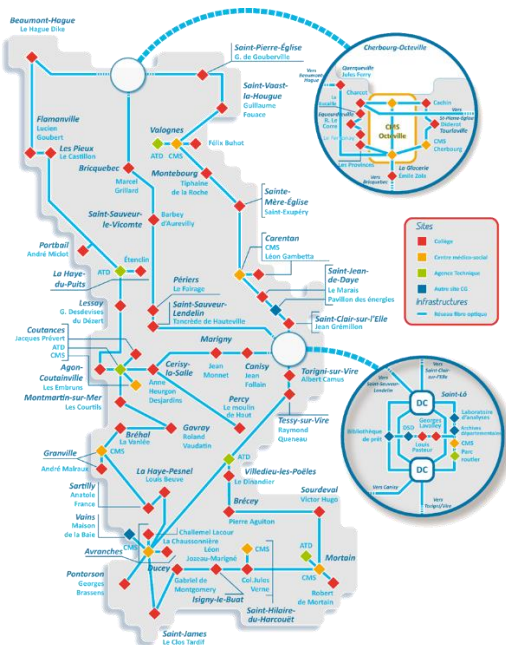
Beaumont-Hague
Le Hague Dike

Saint-Pierre-Église
G. de Gouberville

Saint-Vaast-la-Hougue
Guillaume Fouace

Flamanville
Lucien Goubert

Les Pieux
Le Castillon

Valognes
ATD CMS
Félix Buhot

Bricquebec
Marcel Grillard

Montebourg
Tiphaine de la Roche

Sainte-Mère-Église
Saint-Exupéry

Saint-Sauveur-le-Vicomte
Barbey d'Aurevilly

Carentan
CMS
Léon Gambetta

Portbail
André Miclot

La Haye-du-Puits
ATD
Étendin

Périers
Le Fairage

Saint-Jean-de-Daye
Le Marais
Pavillon des énergies

Lessay
G. Desdevises du Désert

Saint-Sauveur-Lendelin
Toncrède de Hauteville

Saint-Clair-sur-l'Elle
Jean Grémillon

Coutances
Jacques Prévert
ATD
CMS

Marigny

Agon-Coutainville
Les Embruns

Cerisy-la-Salle
Anne Heurgon Desjardins

Jean Monnet

Canisy
Jean Follain

Torigni-sur-Vire
Albert Camus

Montmartin-sur-Mer
Les Courtils

Percy
Le moulin de Haut

Tessy-sur-Vire
Raymond Queneau

Bréhal
La Vanlée

Gavray
Roland Vaudatin

Granville
CMS
André Malraux

La Haye-Pesnel
Louis Beuve

ATD
Villedieu-les-Poêles
Le Dinandier

Sartilly
Anatole France

Brécey
Pierre Aguiton

Sourdeval
Victor Hugo

Vains
Maison de la Baie

Challemel Lacour
La Chaussonnière
Léon Jozeau-Marigné

CMS
ATD

Avranches
CMS

Mortain
CMS
Robert de Mortain

Pontorson
Georges Brassens

Ducey
Gabriel de Montgomery

Cel Jules Verne

Isigny-le-Buat

Saint-Hilaire-du-Harcouët

Saint-James
Le Clos Tardif

Cherbourg-Octeville
Vers Beaumont-Hague
Vers Querqueville
Jules Ferry
Chasset
Emile Zola
La Saline
Équeurdreville
R. Le Corre
Cachin
Vers St-Pierre-Église
Diderot
Tourlaville
CMS Octeville
CMS Cherbourg
Les Provinces
La Glacerie
Emile Zola
Vers Valognes
Vers Bricquebec

Sites
Collège
Centre médico-social
Agence Technique
Autre site CG
Infrastructures
Réseau fibre optique

Vers Saint-Sauveur-Lendelin
Vers Saint-Jean-de-Daye
Vers Saint-Clair-sur-l'Elle
Saint-Lô
Laboratoire d'analyses
Archives départementales
Georges Lavalley
DSD
Bibliothèque de prêt
Louis Pasteur
DC
DC
CMS
Parc routier
Vers Canisy
Vers Torigni/Vire